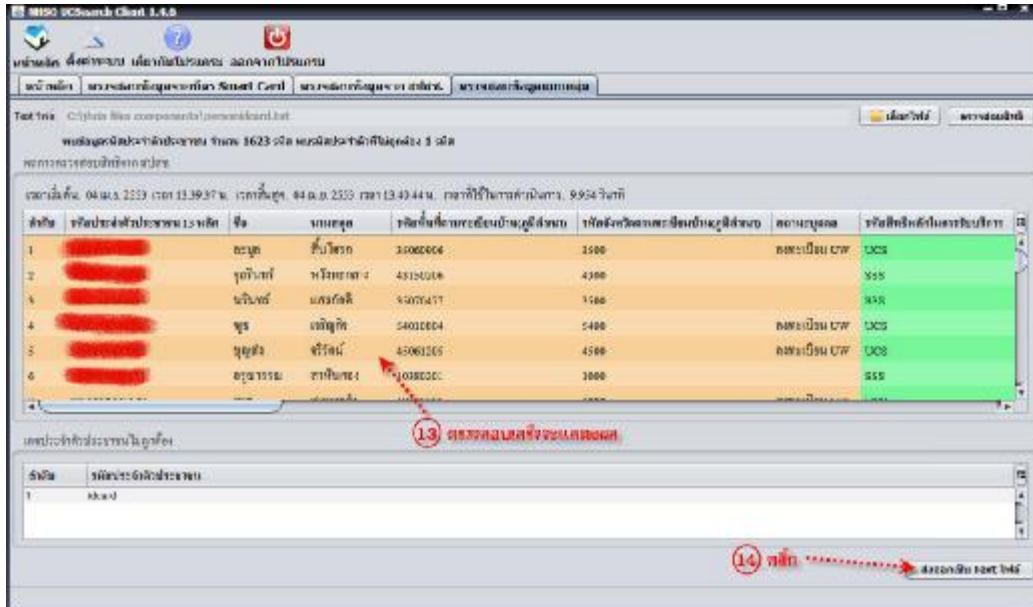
NHSO UCSearch Client 1.4.0

หน้าหลัก ตั้งค่าระบบ เกี่ยวกับโปรแกรม ออกจากโปรแกรม

หน้าหลัก | ตรวจสอบข้อมูลจากบัตร Smart Card | ตรวจสอบข้อมูลจาก สปสช. | ตรวจสอบข้อมูลแบบกลุ่ม

Text file C:\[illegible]\components\personidcard.txt

เลือกไฟล์ ตรวจสอบสิทธิ์

พบข้อมูลรหัสประจำตัวประชาชน จำนวน 1623 รหัส พบรหัสประจำตัวที่ไม่ถูกต้อง 1 รหัส

ผลการตรวจสอบสิทธิ์

เวลาเริ่มต้น 04 ต.ค. 2553 เวลา 13.39.37 น. เวลาสิ้นสุด 04 ต.ค. 2553 เวลา 13.40.44 น. เวลาที่ใช้ในการดำเนินการ 9.954 วินาที

| ลำดับ | รหัสประจำตัวประชาชน 13 หลัก | ชื่อ | นามสกุล | รหัสพื้นที่ตามทะเบียนบ้านผู้มีสิทธิ | รหัสจังหวัดตามทะเบียนบ้านผู้มีสิทธิ | สถานะบุคคล | รหัสสิทธิหลักในการรับบริการ |
|---|---|---|---|---|---|---|---|
| 1 | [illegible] | ธะนูญ | พิ้นโหรภ | 35000006 | 3500 | ลงทะเบียน UW | UCS |
| 2 | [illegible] | จุฬิรินทร์ | หวังเชวงมา | 43150106 | 4300 | | SSS |
| 3 | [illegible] | นรินทร์ | แสงรัศมิ์ | 35070477 | 3500 | | SSS |
| 4 | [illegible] | พูร | เหลิญชิต | 54010004 | 5400 | ลงทะเบียน UW | UCS |
| 5 | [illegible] | หุดุ่ยัง | ศรีรัตน์ | 45061205 | 4500 | ลงทะเบียน UW | UCS |
| 6 | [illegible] | อรุณวรรณ | ชาตินาคะ | 10080201 | 1000 | | SSS |

13 ตรวจสอบผลที่จะแสดงผล

เลขประจำตัวประชาชนไม่ถูกต้อง

| ลำดับ | รหัสประจำตัวประชาชน |
|---|---|
| 1 | idcard |

14 หลัก

ส่งออกเป็น text ไฟล์